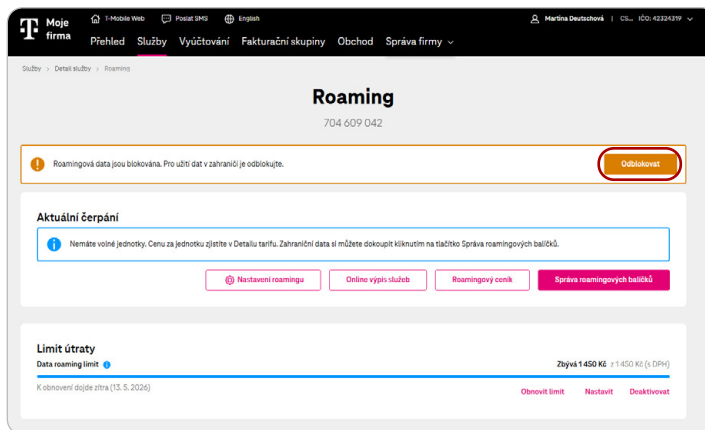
T Moje firma
T-Mobile Web Poslat SMS English
Martina Deutschová | CS... IČO: 42324319
Přehled Služby Vyúčtování Fakturační skupiny Obchod Správa firmy

Služby > Detail služby > Roaming

Roaming
704 609 042

Roamingová data jsou blokována. Pro užití dat v zahraničí je odblokujte.
Odblokovat

Aktuální čerpání

Nemáte volné jednotky. Cenu za jednotku zjistíte v Detailu tarifu. Zahraniční data si můžete dokoupit kliknutím na tlačítko Správa roamingových balíčků.

Nastavení roamingu
Online výpis služeb
Roamingový ceník
Správa roamingových balíčků

Limit útraty
Data roaming limit
Zbývá 1 450 Kč z 1 450 Kč (s DPH)
K obnovení dojde zítra (13. 5. 2026)
Obnovit limit Nastavit Deaktivovat